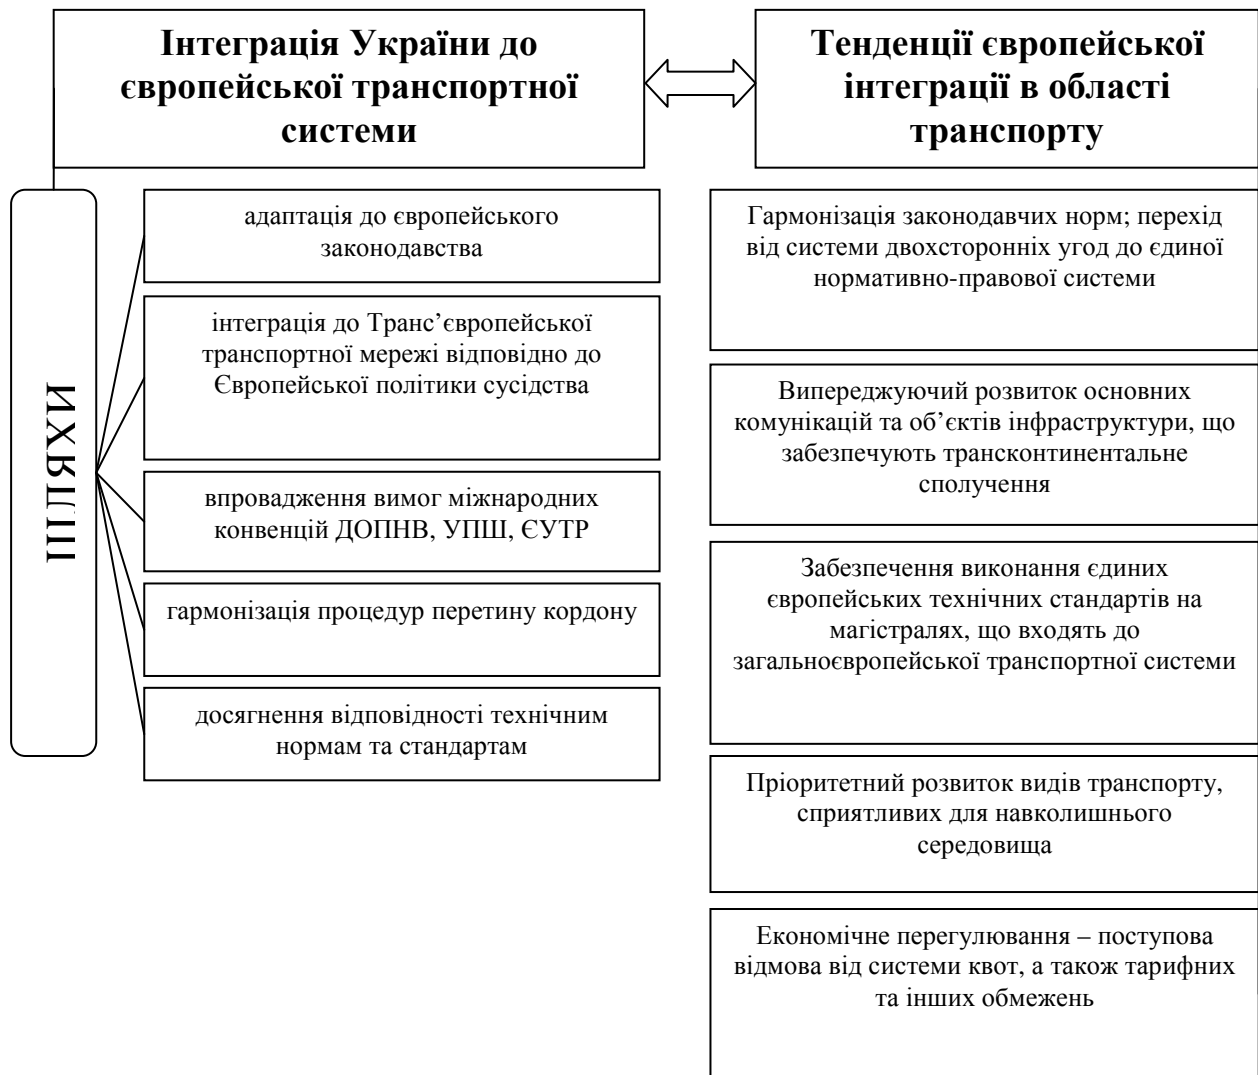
Інтеграція України до європейської транспортної системи

Тенденції європейської інтеграції в області транспорту

ШЛЯХИ

адаптація до європейського законодавства

інтеграція до Транс’європейської транспортної мережі відповідно до Європейської політики сусідства

впровадження вимог міжнародних конвенцій ДОПНВ, УПШ, ЄУТР

гармонізація процедур перетину кордону

досягнення відповідності технічним нормам та стандартам

Гармонізація законодавчих норм; перехід від системи двохсторонніх угод до єдиної нормативно-правової системи

Випереджуючий розвиток основних комунікацій та об’єктів інфраструктури, що забезпечують трансконтинентальне сполучення

Забезпечення виконання єдиних європейських технічних стандартів на магістралях, що входять до загальноєвропейської транспортної системи

Пріоритетний розвиток видів транспорту, сприятливих для навколишнього середовища

Економічне перегулювання – поступова відмова від системи квот, а також тарифних та інших обмежень